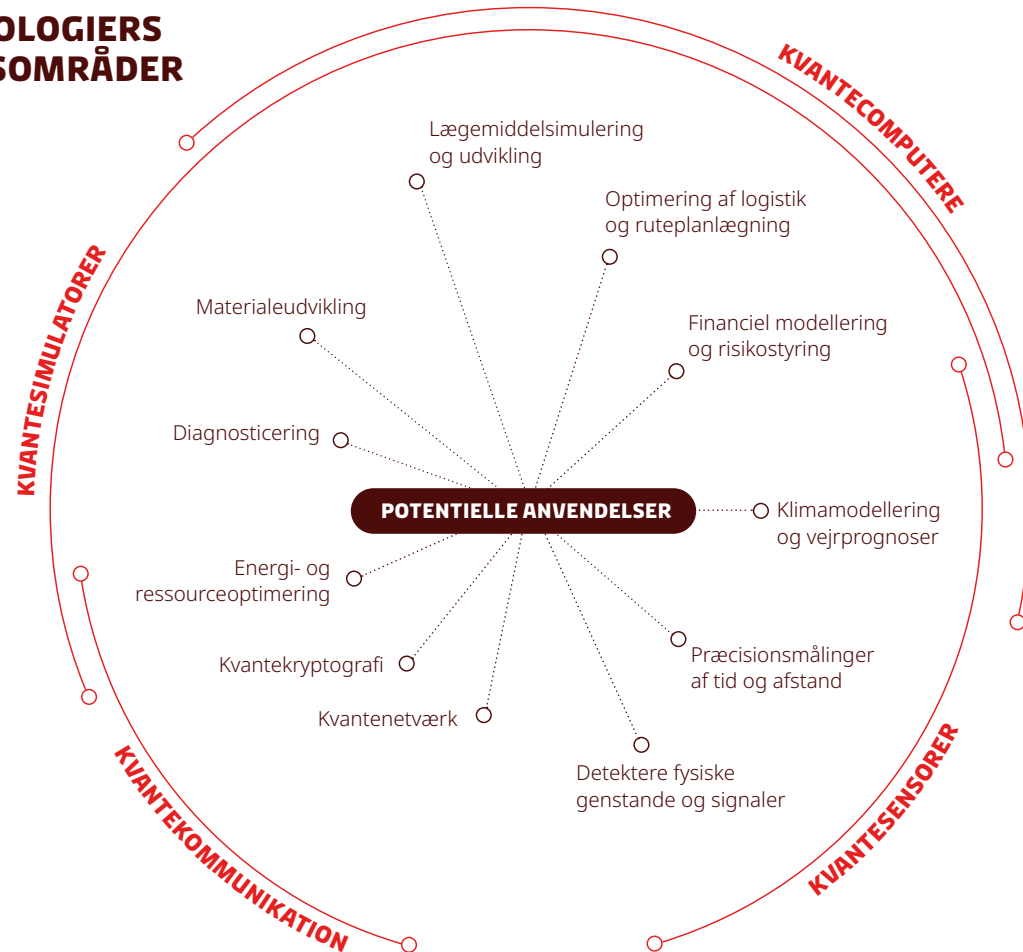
OLOGIERS
SOMRÅDER

KVANTECOMPUTERE

Lægemiddelsimulering og udvikling

Optimering af logistik og ruteplanlægning

Financiel modellering og risikostyring

KVANTESIMULATORER

Materialeudvikling

Diagnosticering

POTENTIELLE ANVENDELSER

Klimamodellering og vejrprognoser

Energi- og ressourceoptimering

Kvantekryptografi

Kvantenetværk

Præcisionsmålinger af tid og afstand

Detektere fysiske genstande og signaler

KVANTEKOMMUNIKATION

KVANTESENSORER